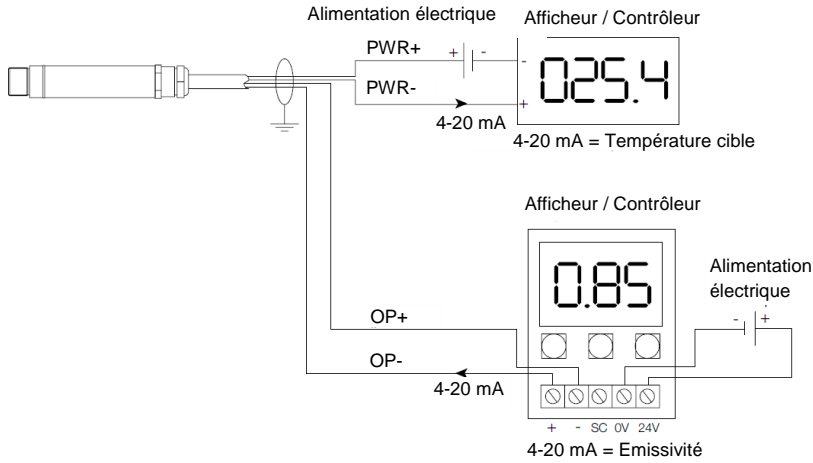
Alimentation électrique

Afficheur / Contrôleur

PWR+

+ -

-

025.4

PWR-

+

4-20 mA

4-20 mA = Température cible

Afficheur / Contrôleur

0.85

Alimentation électrique

- +

OP+

OP-

4-20 mA

+ - SC 0V 24V

4-20 mA = Emissivité